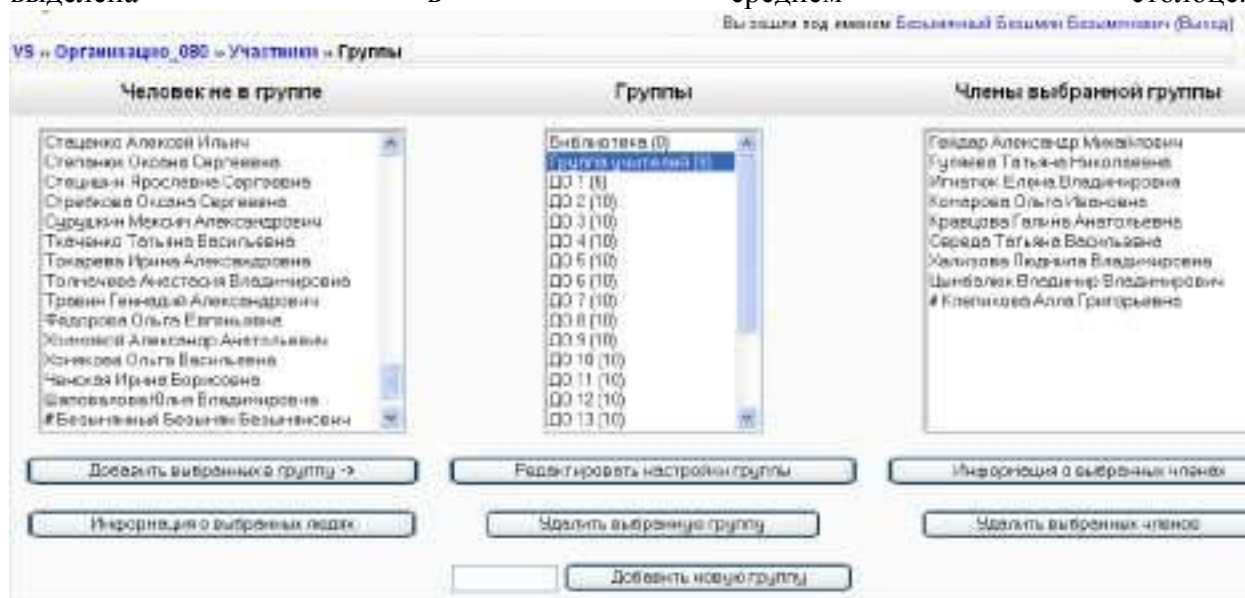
выделена в среднем столбце.

Вы зашли под именем Безымянный Безымян Безымянович (Выход)

VS » Организацио_080 » Участники » Группы

Человек не в группе

Стещенко Алексей Ильич
Степанюк Оксана Сергеевна
Стецкевич Ярослава Сергеевна
Стрельцова Оксана Сергеевна
Сырыхин Максим Александрович
Ткаченко Татьяна Васильевна
Токарева Ирина Александровна
Толмачева Анастасия Владимировна
Троянн Геннадий Александрович
Федорова Ольга Евгеньевна
Хомяков Александр Анатольевич
Хомякова Ольга Васильевна
Чанская Ирина Борисовна
Шаповалова Ольга Владимировна
#Безымянный Безымян Безымянович

Группы

Библиотека (0)
Группа учителей (8)
ДО 1 (8)
ДО 2 (10)
ДО 3 (10)
ДО 4 (10)
ДО 5 (10)
ДО 6 (10)
ДО 7 (10)
ДО 8 (10)
ДО 9 (10)
ДО 10 (10)
ДО 11 (10)
ДО 12 (10)
ДО 13 (10)

Члены выбранной группы

Гейдар Александр Михайлович
Гуляева Татьяна Николаевна
Игнатюк Елена Владимировна
Комарова Ольга Ивановна
Кравцова Галина Анатольевна
Середа Татьяна Васильевна
Хализова Людмила Владимировна
Щимбалюк Владимир Владимирович
# Клепикова Алла Григорьевна

Добавить выбранных в группу ->
Редактировать настройки группы
Информация о выбранных членах
Информация о выбранных людях
Удалить выбранную группу
Удалить выбранных членов
Добавить новую группу